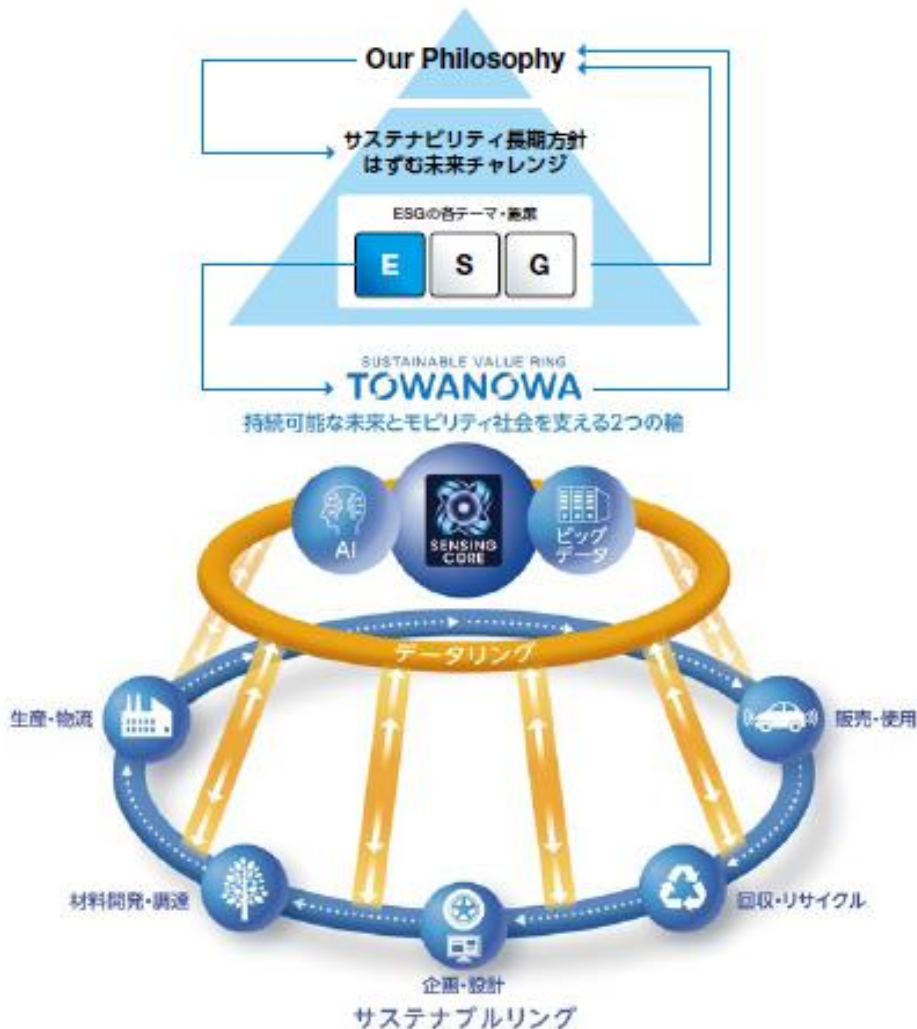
Our Philosophy

サステナビリティ長期方針
はずむ未来チャレンジ

ESGの各テーマ・施策

E S G

SUSTAINABLE VALUE RING
TOWANOWA
持続可能な未来とモビリティ社会を支える2つの輪

AI
SENSING CORE
ビッグデータ

データリング

生産・物流
販売・使用
材料開発・調達
回収・リサイクル
企画・設計

サステナブルリング